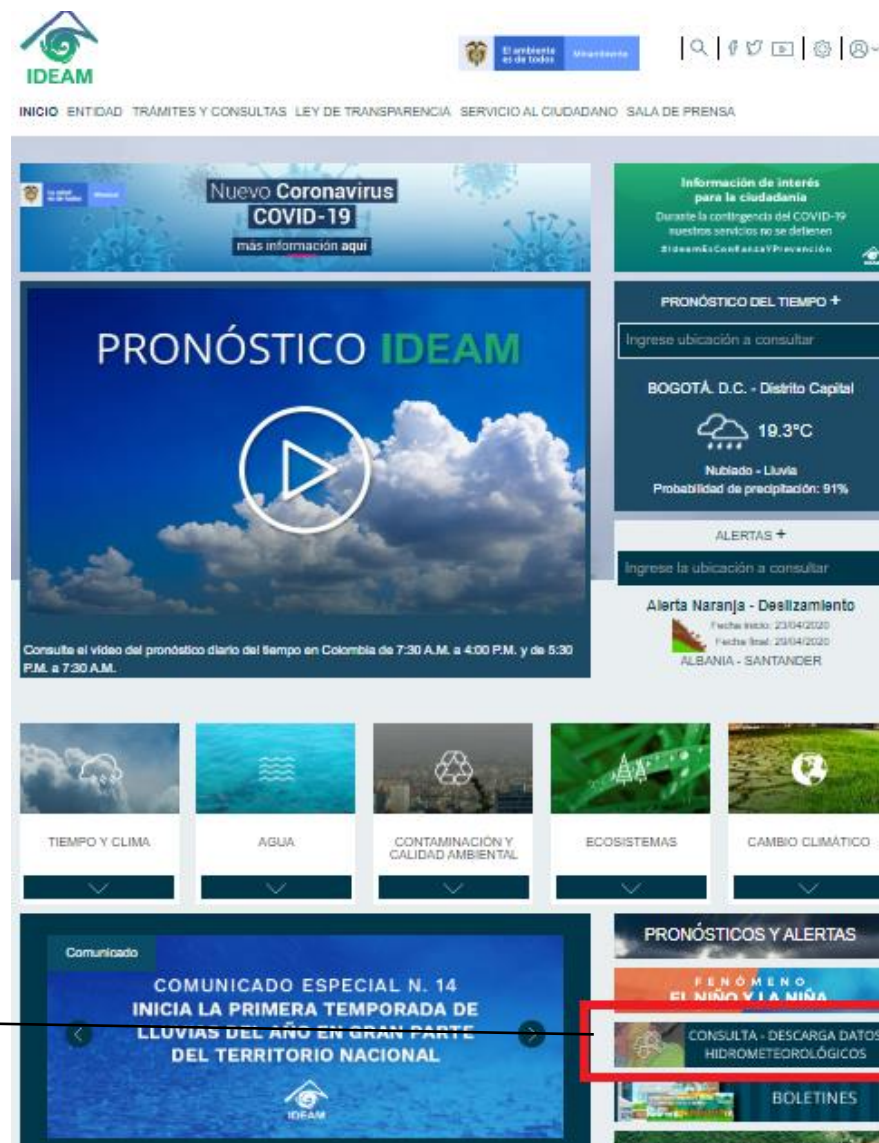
IDEAM

El ambiente es de todos | Minambiente

INICIO ENTIDAD TRÁMITES Y CONSULTAS LEY DE TRANSPARENCIA SERVICIO AL CIUDADANO SALA DE PRENSA

La salud es de todos | Minsalud

Nuevo Coronavirus COVID-19
más información aquí

Información de interés para la ciudadanía
Durante la contingencia del COVID-19 nuestros servicios no se detienen
#IdeamEsConfianzaYPrevención

PRONÓSTICO IDEAM

Consulte el video del pronóstico diario del tiempo en Colombia de 7:30 A.M. a 4:00 P.M. y de 5:30 P.M. a 7:30 A.M.

PRONÓSTICO DEL TIEMPO +
Ingrese ubicación a consultar
BOGOTÁ. D.C. - Distrito Capital
19.3°C
Nublado - Lluvia
Probabilidad de precipitación: 91%

ALERTAS +
Ingrese la ubicación a consultar
Alerta Naranja - Deslizamiento
Fecha inicio: 23/04/2020
Fecha final: 20/04/2020
ALBANIA - SANTANDER

TIEMPO Y CLIMA
AGUA
CONTAMINACIÓN Y CALIDAD AMBIENTAL
ECOSISTEMAS
CAMBIO CLIMÁTICO

Comunicado
COMUNICADO ESPECIAL N. 14
INICIA LA PRIMERA TEMPORADA DE LLUVIAS DEL AÑO EN GRAN PARTE DEL TERRITORIO NACIONAL
IDEAM

PRONÓSTICOS Y ALERTAS
FENÓMENO EL NIÑO Y LA NIÑA
CONSULTA - DESCARGA DATOS HIDROMETEOROLÓGICOS
BOLETINES